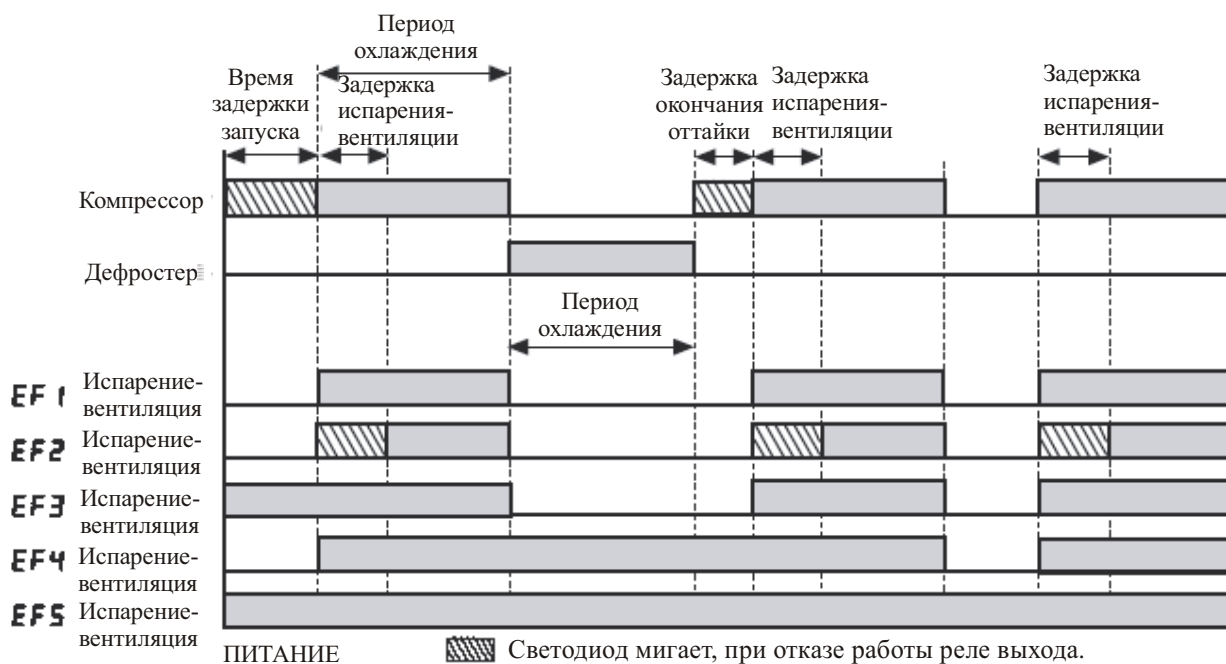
Период охлаждения

Время задержки запуска

Задержка испарения-вентиляции

Задержка окончания оттайки

Задержка испарения-вентиляции

Задержка испарения-вентиляции

Компрессор

Дефростер

Период охлаждения

EF1 Испарение-вентиляция

EF2 Испарение-вентиляция

EF3 Испарение-вентиляция

EF4 Испарение-вентиляция

EF5 Испарение-вентиляция

ПИТАНИЕ

Светодиод мигает, при отказе работы реле выхода.